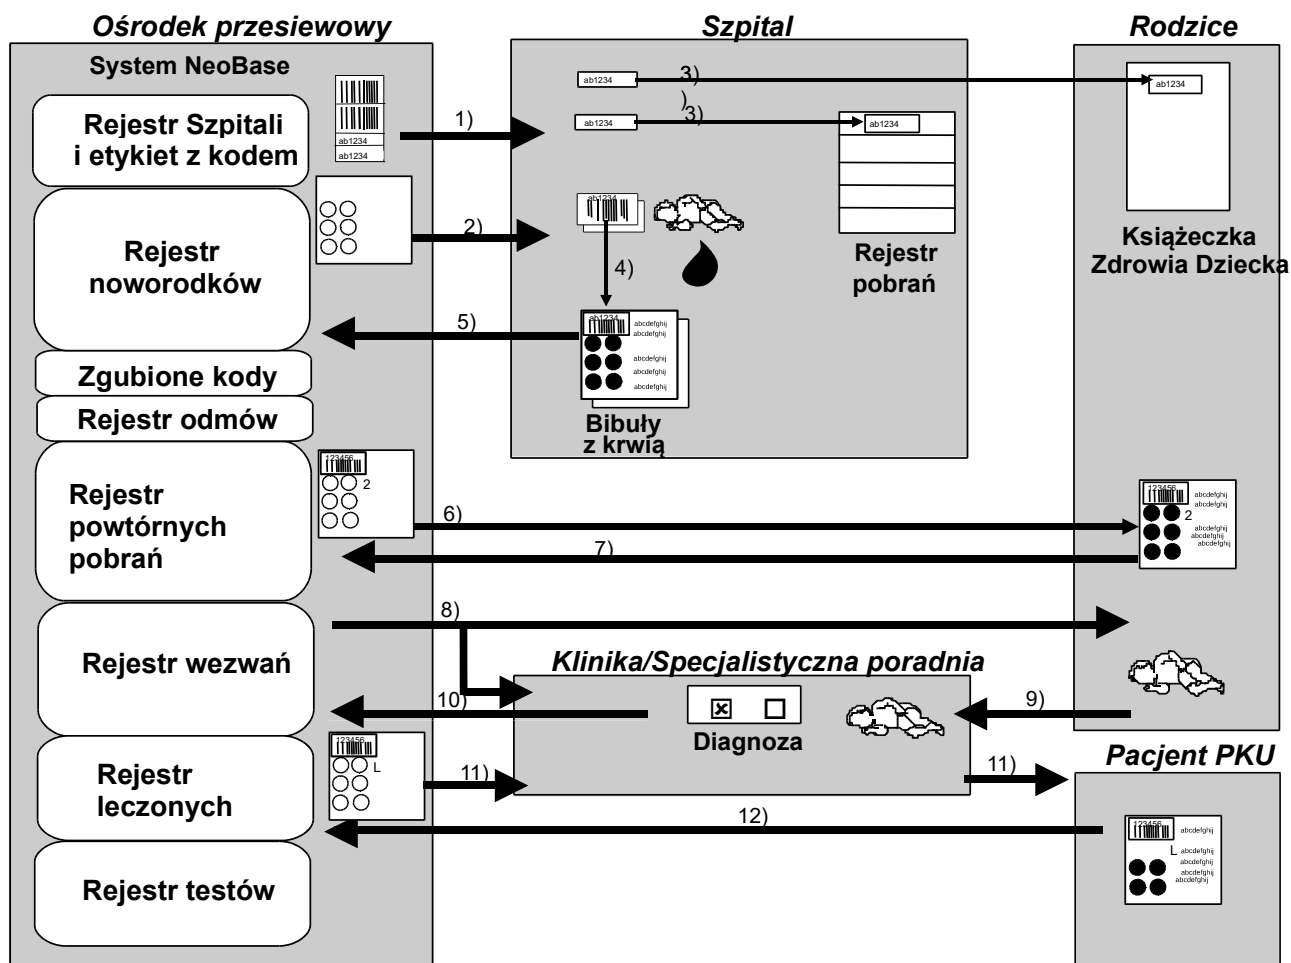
Ośrodek przesiewowy

Szpital

Rodzice

System NeoBase

Rejestr Szpitali i etykiet z kodem

ab1234

ab1234

1)

ab1234

3)

)

ab1234

3)

ab1234

ab1234

Rejestr noworodków

2)

ab1234

4)

Rejestr pobrań

Książeczka Zdrowia Dziecka

5)

ab1234

abcdefghij

abcdefghij

abcdefghij

abcdefghij

abcdefghij

Zgubione kody

Rejestr odmów

Bibuły z krwią

Rejestr powtórnych pobrań

123456

2

6)

7)

123456

abcdefghij

abcdefghij

2

abcdefghij

abcdefghij

abcdefghij

Rejestr wezwań

8)

Klinika/Specjalistyczna poradnia

10)

Diagnoza

9)

Rejestr leczonych

123456

L

11)

11)

Pacjent PKU

12)

123456

abcdefghij

L

abcdefghij

abcdefghij

abcdefghij

abcdefghij

Rejestr testów